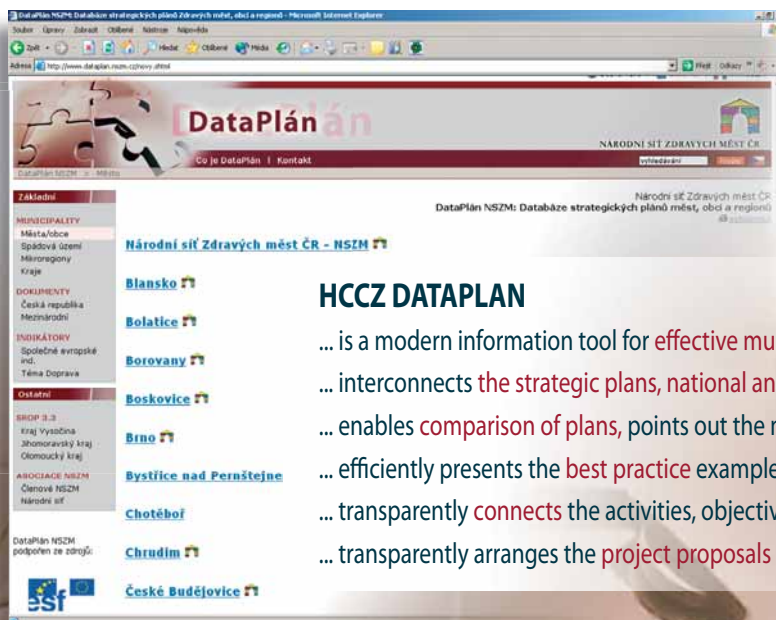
DataPlán NSZM: Databáze strategických plánů Zdravých měst, obcí a regionů - Microsoft Internet Explorer

Soubor Úpravy Zobrazit Oblíbené Nástroje Nápověda

Zpět Hledat Oblíbené Média

Adresa http://www.dataplan.nszm.cz/novy.shtml

Přejít Odkazy

DataPlán

NÁRODNÍ SÍŤ ZDRAVÝCH MĚST ČR

Co je DataPlán | Kontakt

vyhledávání

DataPlán NSZM » Města

Národní síť Zdravých měst ČR
DataPlán NSZM: Databáze strategických plánů měst, obcí a regionů

Základní

MUNICIPALITY
Města/obce
Spádová území
Mikroregiony
Kraje

DOKUMENTY
Česká republika
Mezinárodní

INDIKÁTORY
Společné evropské ind.
Téma Doprava

Ostatní

SROP 3.3
Kraj Vysočina
Jihomoravský kraj
Olomoucký kraj

ASOCIACE NSZM
Členové NSZM
Národní síť

DataPlán NSZM podpořen ze zdrojů:

esf

Národní síť Zdravých měst ČR - NSZM

Blansko

Bolatice

Borovany

Boskovice

Brno

Bystřice nad Pernštejne

Chotěboř

Chrudim

České Budějovice

HCCZ DATAPLAN

... is a modern information tool for effective mu

... interconnects the strategic plans, national an

... enables comparison of plans, points out the r

... efficiently presents the best practice example

... transparently connects the activities, objectiv

... transparently arranges the project proposals